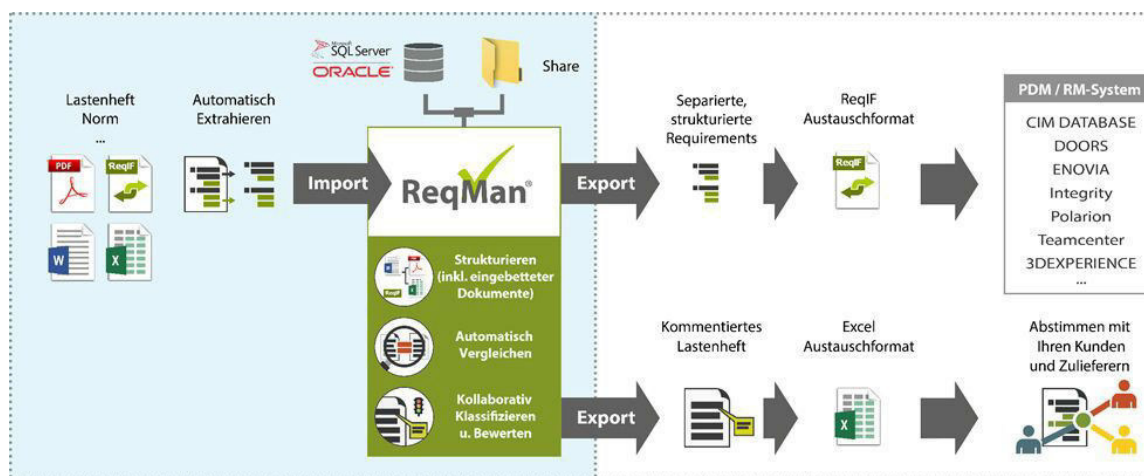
SQL Server
ORACLE
Share

Lastenheft
Norm
...

PDF
ReqIF

Automatisch
Extrahieren

Import

ReqMan®

Export

Strukturieren
(inkl. eingebetteter
Dokumente)

Automatisch
Vergleichen

Kollaborativ
Klassifizieren
u. Bewerten

Separierte,
strukturierte
Requirements

ReqIF
Austauschformat

ReqIF

PDM / RM-System
CIM DATABASE
DOORS
ENOVIA
Integrity
Polarion
Teamcenter
3DEXPERIENCE
...

Export

Kommentiertes
Lastenheft

Excel
Austauschformat

Abstimmen mit
Ihren Kunden
und Zulieferern